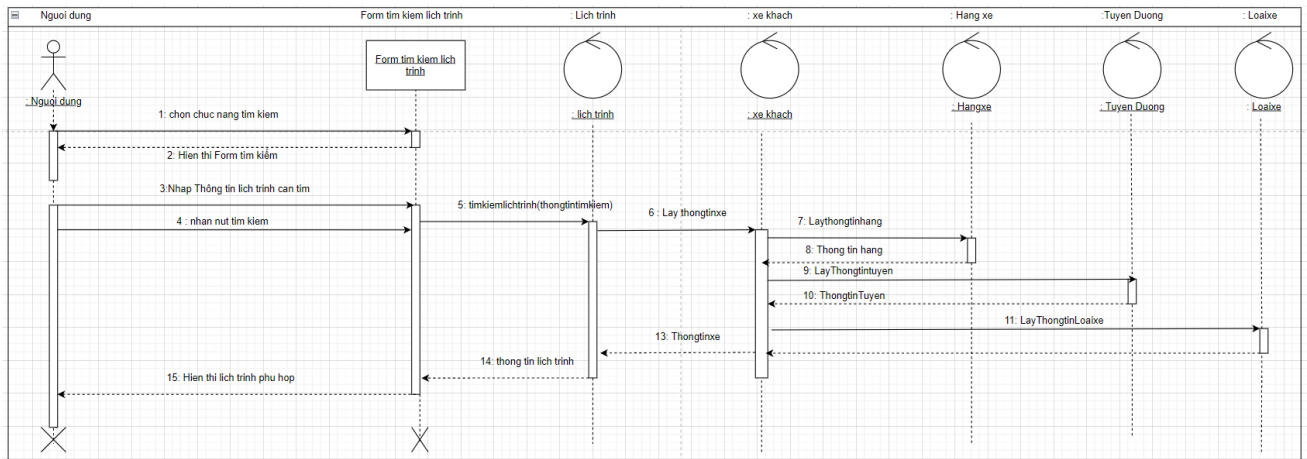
Nguoi dung

Form tim kiem lich trinh

: Lich trinh

: xe khach

: Hang xe

:Tuyen Duong

: Loaixe

: Nguoi dung

Form tim kiem lich trinh

: lich trinh

: xe khach

: Hangxe

: Tuyen Duong

: Loaixe

1: chon chuc nang tim kiem

2: Hien thi Form tìm kiếm

3:Nhap Thông tin lich trinh can tim

4 : nhan nut tim kiem

5: timkiemlichtrinh(thongtintimkiem)

6 : Lay thongtinxe

7: Laythongtinhang

8: Thong tin hang

9: LayThongtintuyen

10: ThongtinTuyen

11: LayThongtinLoaixe

13: Thongtinxe

14: thong tin lich trinh

15: Hien thi lich trinh phu hop